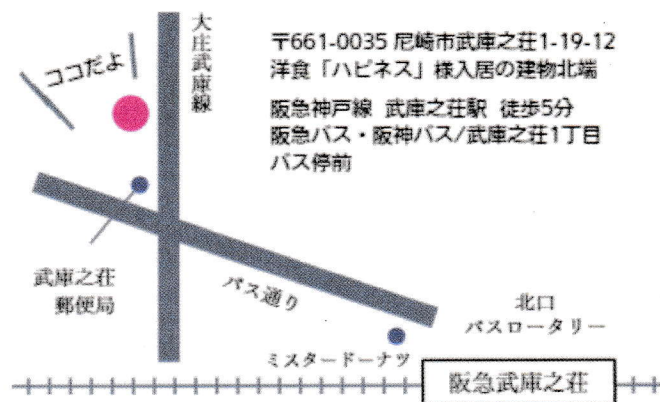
ココだよ

大庄武庫線

〒661-0035 尼崎市武庫之荘1-19-12
洋食「ハピネス」様入居の建物北端

阪急神戸線 武庫之荘駅 徒歩5分
阪急バス・阪神バス/武庫之荘1丁目
バス停前

武庫之荘
郵便局

バス通り

北口
バスロータリー

ミスタードーナツ

阪急武庫之荘